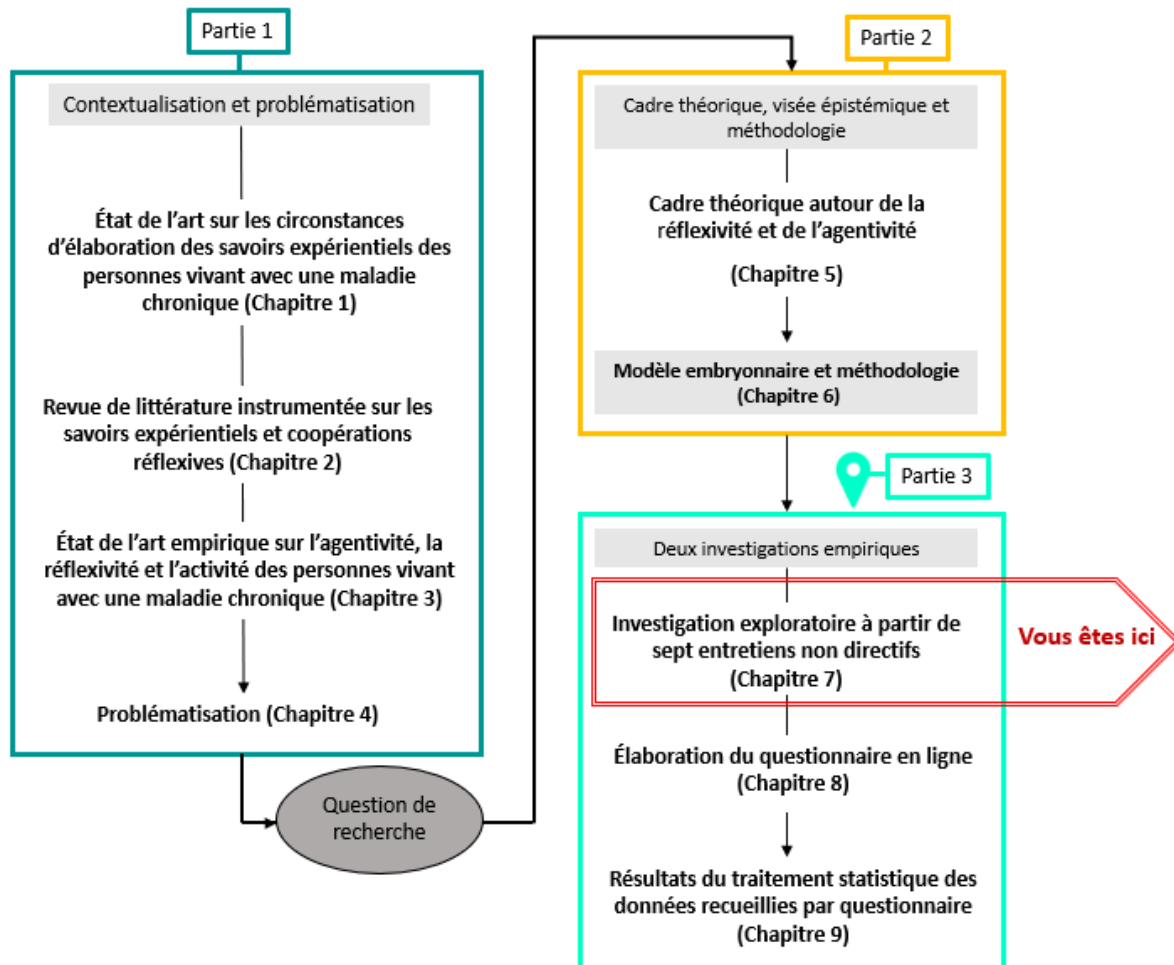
Partie 1

Contextualisation et problématisation

État de l'art sur les circonstances d'élaboration des savoirs expérientiels des personnes vivant avec une maladie chronique (Chapitre 1)

Revue de littérature instrumentée sur les savoirs expérientiels et coopérations réflexives (Chapitre 2)

État de l'art empirique sur l'agentivité, la réflexivité et l'activité des personnes vivant avec une maladie chronique (Chapitre 3)

Problématisation (Chapitre 4)

Question de recherche

Partie 2

Cadre théorique, visée épistémique et méthodologie

Cadre théorique autour de la réflexivité et de l'agentivité

(Chapitre 5)

Modèle embryonnaire et méthodologie (Chapitre 6)

Partie 3

Deux investigations empiriques

Investigation exploratoire à partir de sept entretiens non directifs (Chapitre 7)

Vous êtes ici

Élaboration du questionnaire en ligne (Chapitre 8)

Résultats du traitement statistique des données recueillies par questionnaire (Chapitre 9)